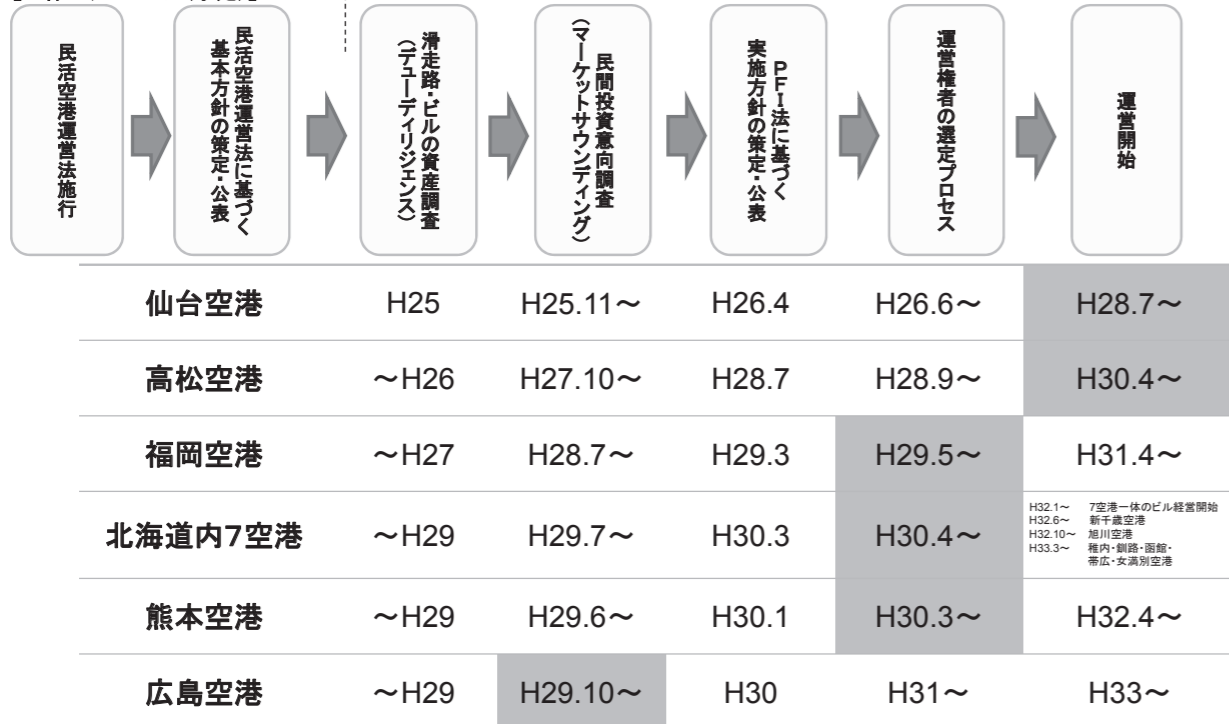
民活空港運営法施行

民活空港運営法に基づく基本方針の策定・公表

滑走路・ビルの資産調査（デューディリジェンス）

民間投資意向調査（マーケットサウンディング）

PFI法に基づく実施方針の策定・公表

運営権者の選定プロセス

運営開始

| | | | | | |
|---|---|---|---|---|---|
| 仙台空港 | H25 | H25.11〜 | H26.4 | H26.6〜 | H28.7〜 |
| 高松空港 | 〜H26 | H27.10〜 | H28.7 | H28.9〜 | H30.4〜 |
| 福岡空港 | 〜H27 | H28.7〜 | H29.3 | H29.5〜 | H31.4〜 |
| 北海道内7空港 | 〜H29 | H29.7〜 | H30.3 | H30.4〜 | H32.1〜 7空港一体のビル経営開始 H32.6〜 新千歳空港 H32.10〜 旭川空港 H33.3〜 稚内・釧路・函館・帯広・女満別空港 |
| 熊本空港 | 〜H29 | H29.6〜 | H30.1 | H30.3〜 | H32.4〜 |
| 広島空港 | 〜H29 | H29.10〜 | H30 | H31〜 | H33〜 |